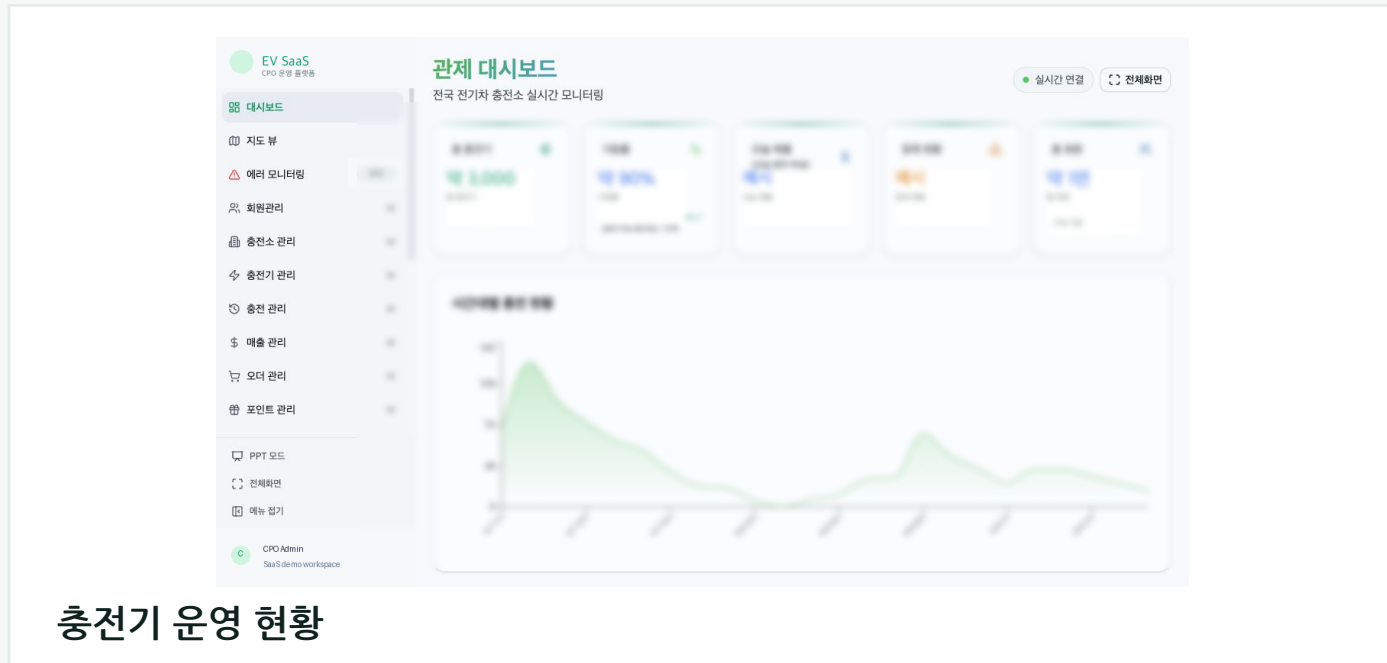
EV SaaS
CPO 운영 플랫폼

대시보드
지도 뷰
에러 모니터링
회원관리
충전소 관리
충전기 관리
충전 관리
매출 관리
오더 관리
포인트 관리

PPT 모드
전체화면
메뉴 접기

C
CPO Admin
SaaS demo workspace

관제 대시보드
전국 전기차 충전소 실시간 모니터링

실시간 연결
전체화면

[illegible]
약 3,000
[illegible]
약 90%
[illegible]
예시
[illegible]
예시
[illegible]
약 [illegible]

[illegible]

충전기 운영 현황